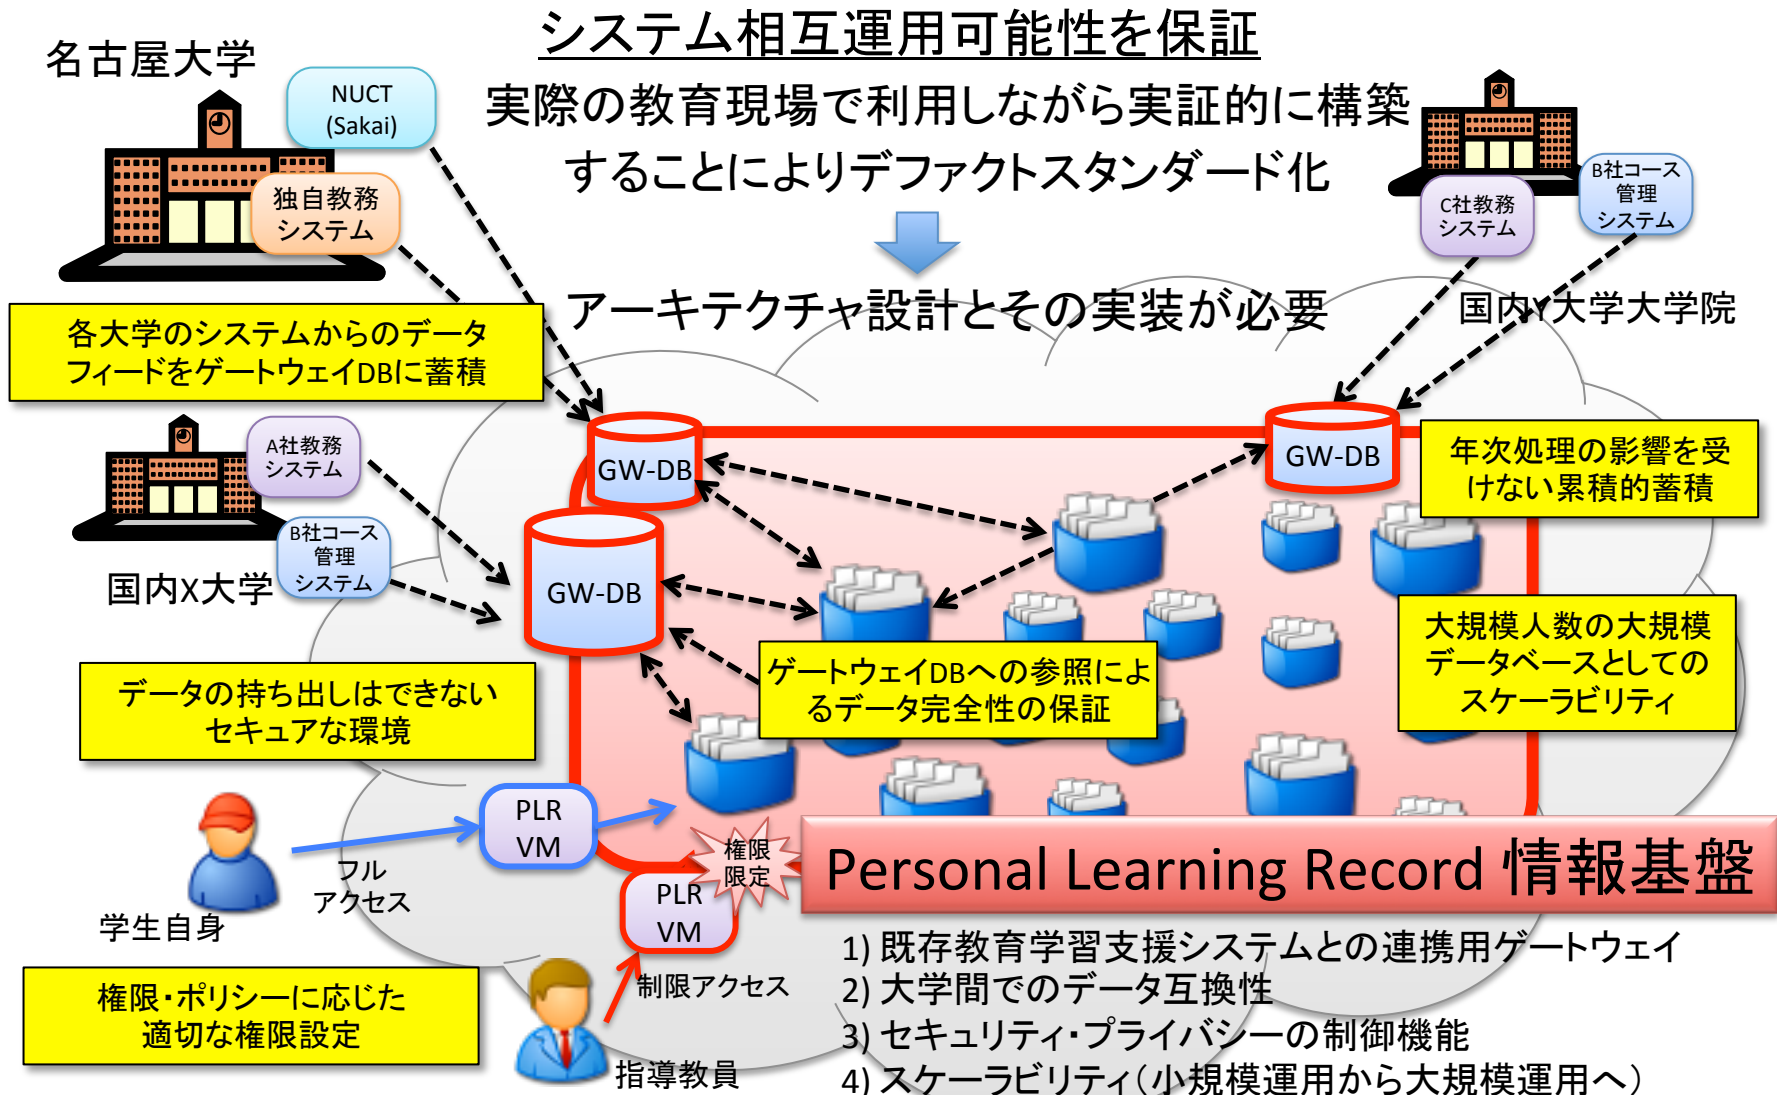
名古屋大学

NUCT (Sakai)

独自教務システム

システム相互運用可能性を保証

実際の教育現場で利用しながら実証的に構築することによりデファクトスタンダード化

アーキテクチャ設計とその実装が必要

B社コース管理システム

C社教務システム

国内Y大学大学院

各大学のシステムからのデータフィードをゲートウェイDBに蓄積

A社教務システム

B社コース管理システム

国内X大学

GW-DB

GW-DB

GW-DB

年次処理の影響を受けない累積的蓄積

大規模人数の大規模データベースとしてのスケーラビリティ

ゲートウェイDBへの参照によるデータ完全性の保証

データの持ち出しはできないセキュアな環境

PLR VM

フルアクセス

学生自身

権限限定

PLR VM

制限アクセス

指導教員

権限・ポリシーに応じた適切な権限設定

Personal Learning Record 情報基盤

1) 既存教育学習支援システムとの連携用ゲートウェイ
2) 大学間でのデータ互換性
3) セキュリティ・プライバシーの制御機能
4) スケーラビリティ（小規模運用から大規模運用へ）